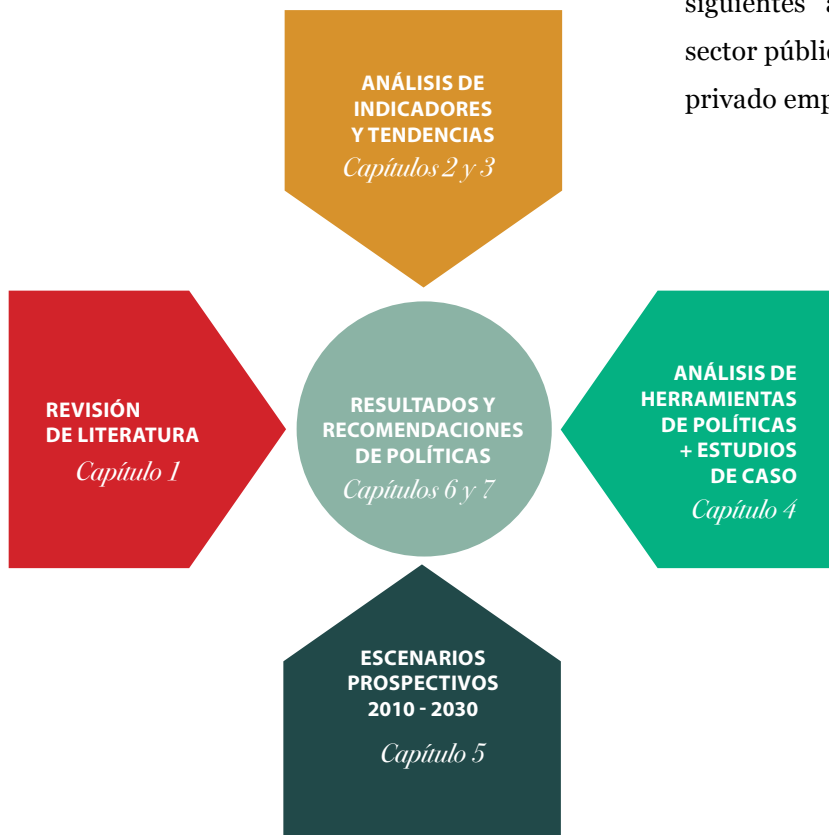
siguientes a

sector públic

privado emp

ANÁLISIS DE INDICADORES Y TENDENCIAS
Capítulos 2 y 3

REVISIÓN DE LITERATURA
Capítulo 1

RESULTADOS Y RECOMENDACIONES DE POLÍTICAS
Capítulos 6 y 7

ANÁLISIS DE HERRAMIENTAS DE POLÍTICAS + ESTUDIOS DE CASO
Capítulo 4

ESCENARIOS PROSPECTIVOS 2010 - 2030
Capítulo 5